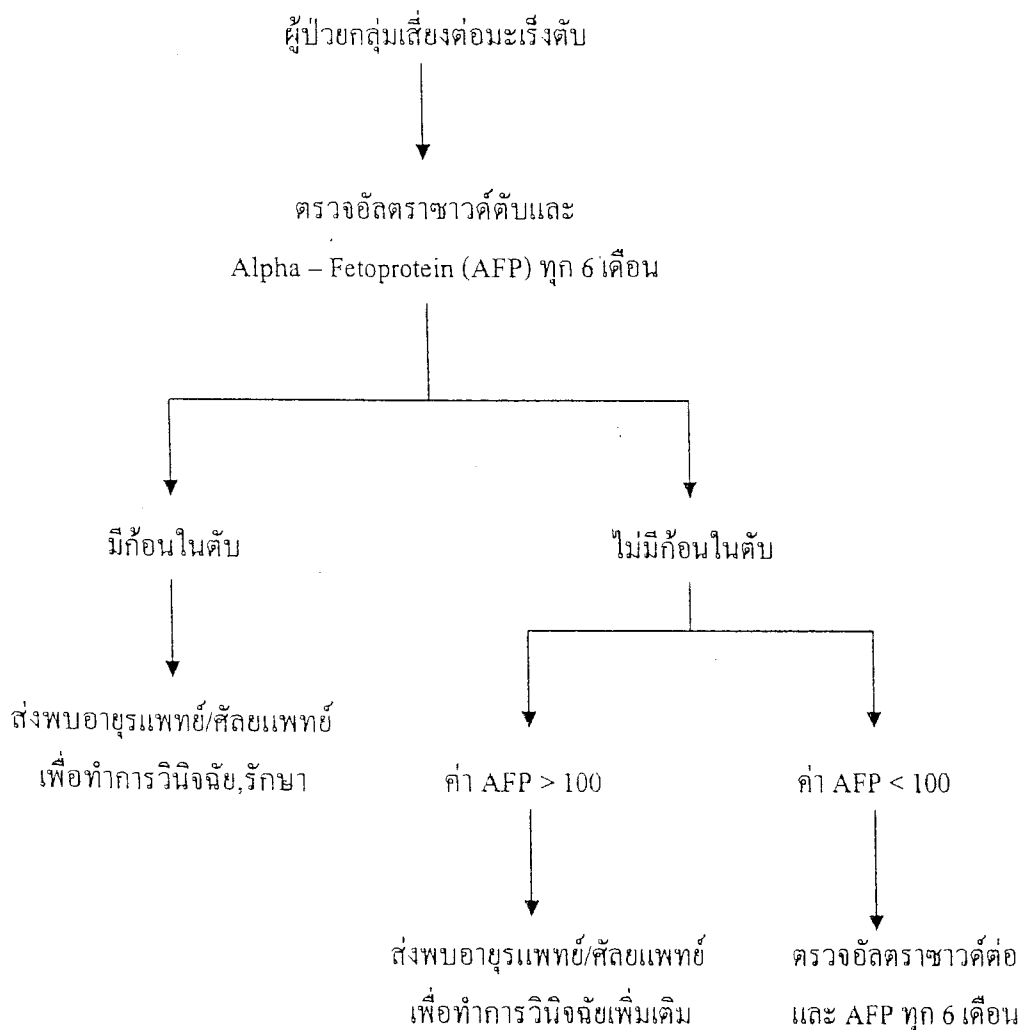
ผู้ป่วยกลุ่มเสี่ยงต่อมะเร็งตับ

ตรวจอัลตราซาวด์ตับและ
Alpha – Fetoprotein (AFP) ทุก 6 เดือน

มีก้อนในตับ

ไม่มีก้อนในตับ

ส่งพบอายุรแพทย์/ศัลยแพทย์
เพื่อทำการวินิจฉัย,รักษา

ค่า AFP > 100

ค่า AFP < 100

ส่งพบอายุรแพทย์/ศัลยแพทย์
เพื่อทำการวินิจฉัยเพิ่มเติม

ตรวจอัลตราซาวด์ต่อ
และ AFP ทุก 6 เดือน